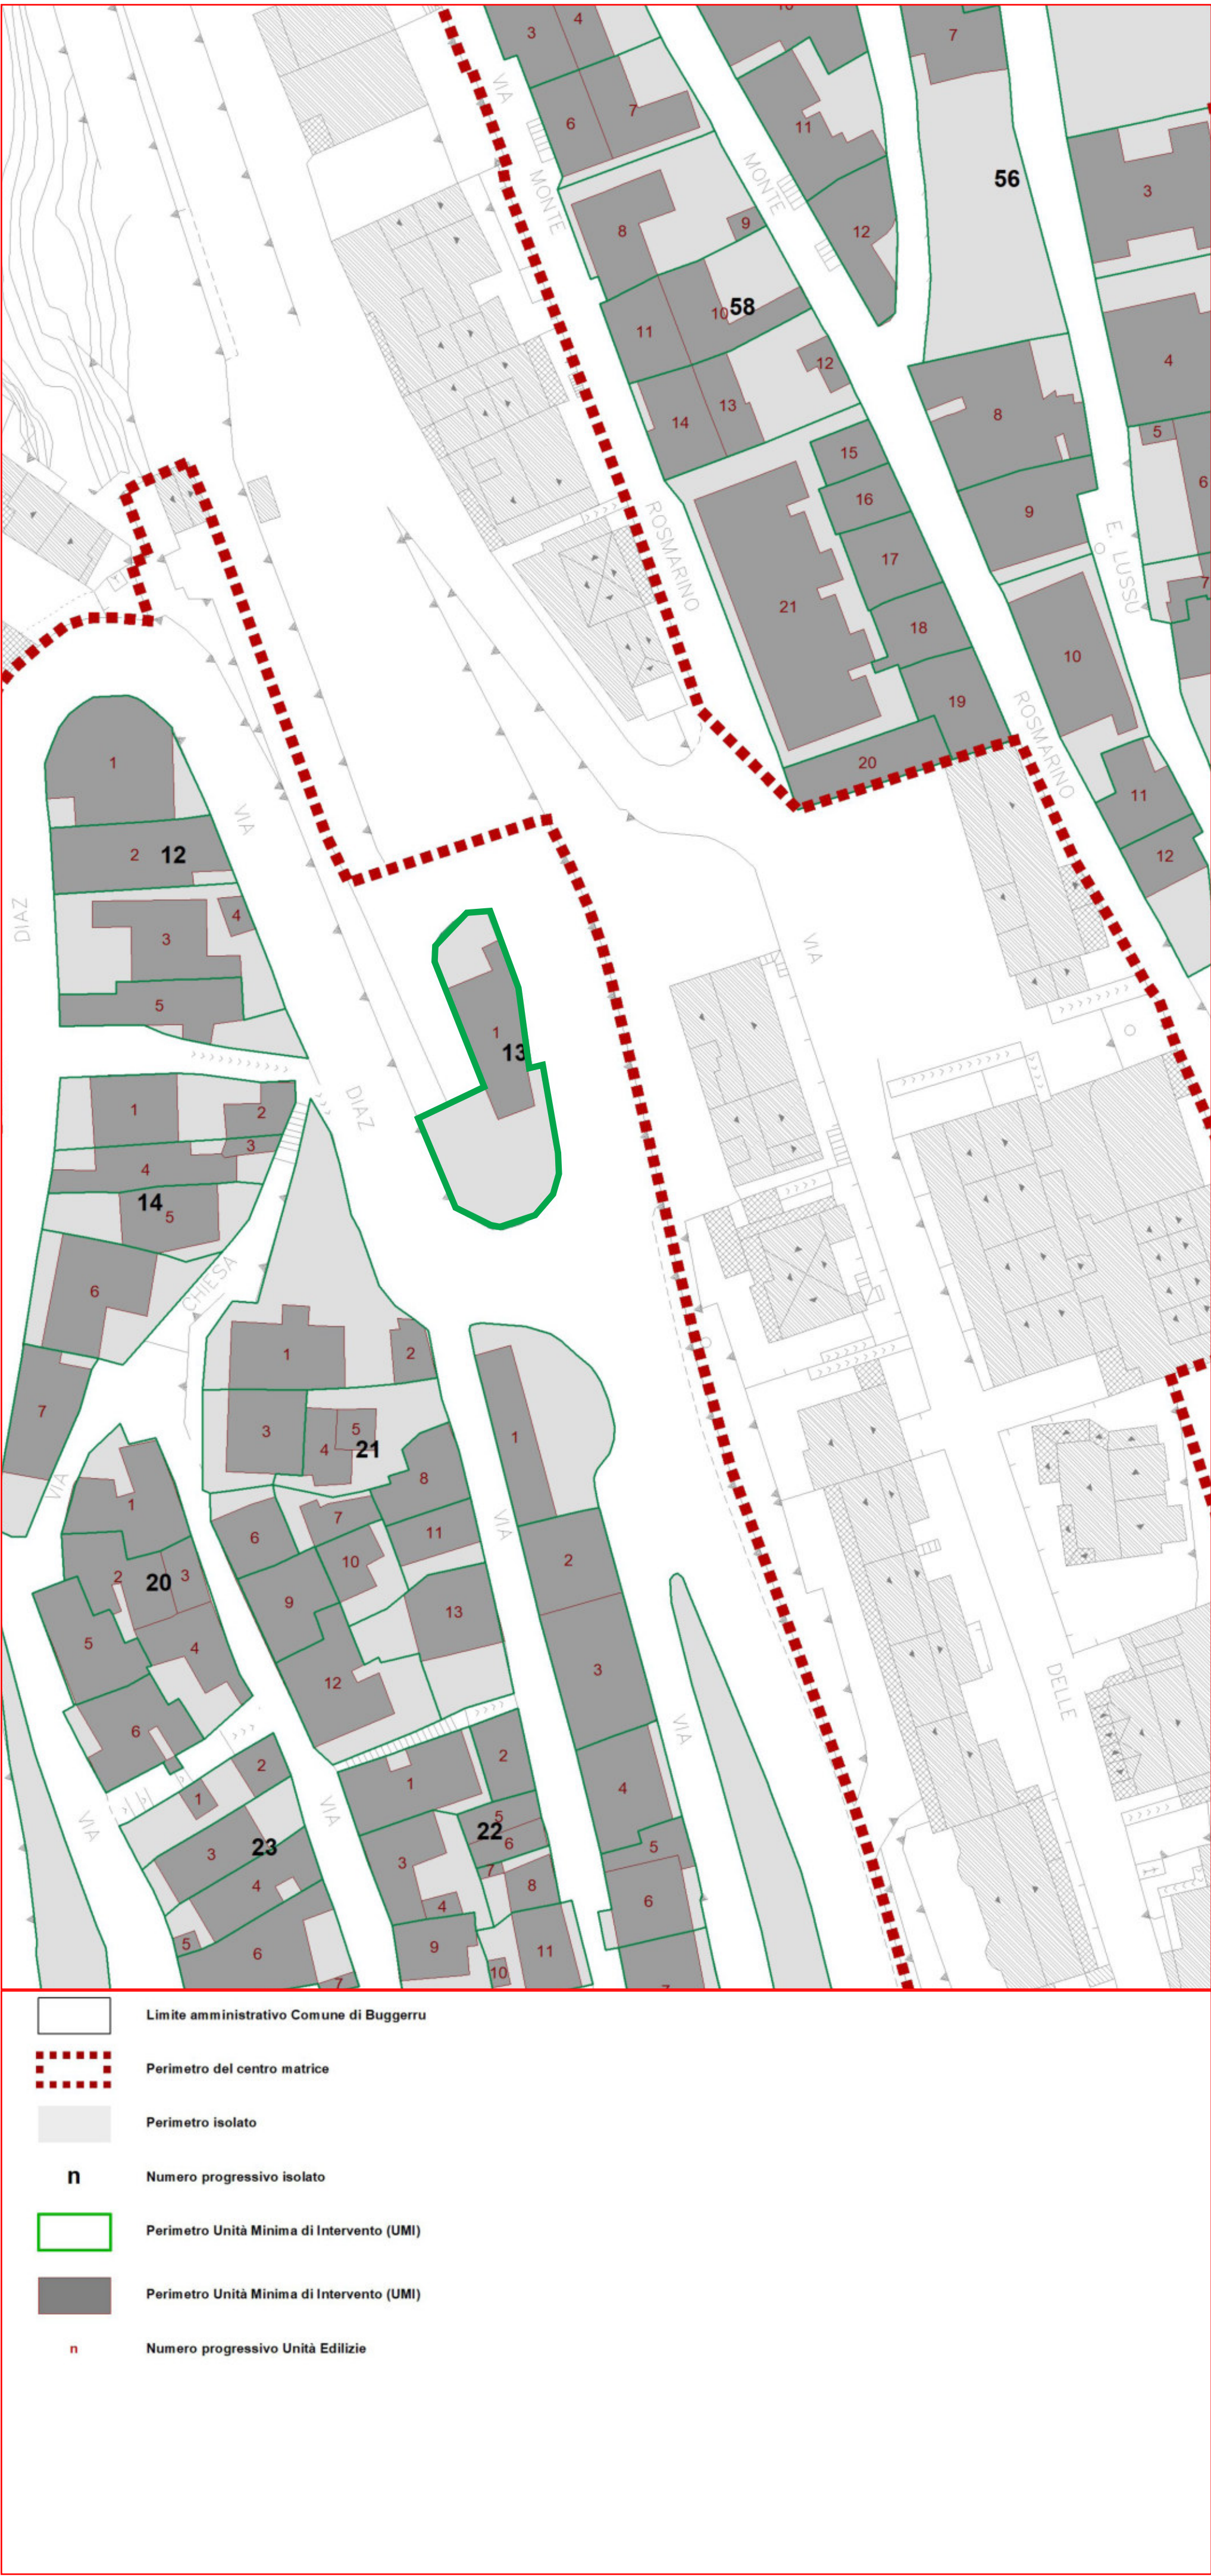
3 4 6 7 VIA MONTE 11 MONTE 12 7 56 3 8 9 10 58 11 12 14 13 4 5 6 15 16 17 21 18 19 20 8 9 E. LUSSU 7 10 ROSMARINO ROSMARINO 11 12 1 2 12 VIA DIAZ 3 4 5 1 13 VIA DIAZ 1 2 3 4 14 5 6 CHIESA 7 VIA 1 2 3 4 5 21 8 6 7 11 10 9 13 12 1 2 3 4 5 6 20 1 2 3 VIA 4 5 6 VIA 2 1 3 23 4 5 6 7 VIA 1 2 3 22 5 6 7 8 4 9 10 11 VIA 6 7 DELLE

Limite amministrativo Comune di Buggerru

Perimetro del centro matrice

Perimetro isolato

n Numero progressivo isolato

Perimetro Unità Minima di Intervento (UMI)

Perimetro Unità Minima di Intervento (UMI)

n Numero progressivo Unità Edilizie